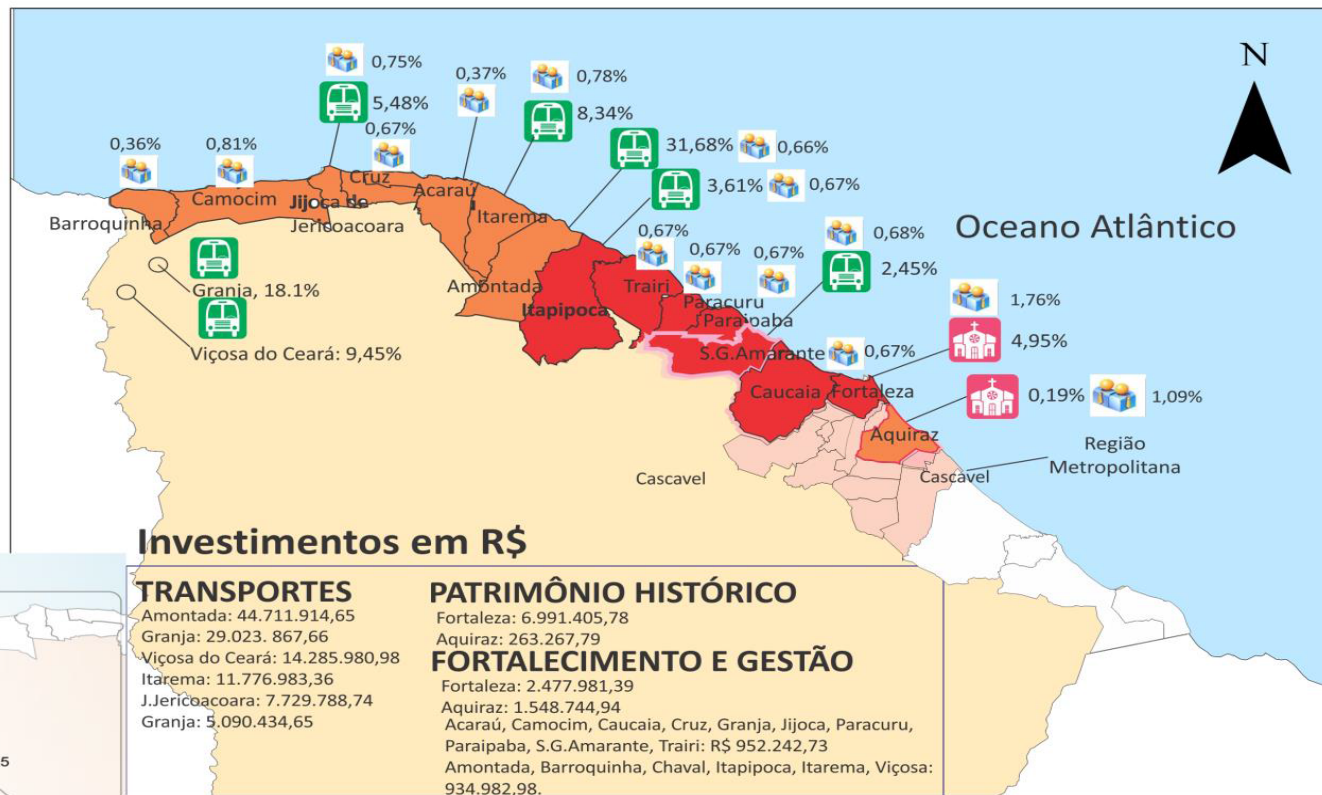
N

Oceano Atlântico

0,75%
5,48%
0,37%
0,78%
8,34%
0,67%
0,36%
0,81%
31,68%
0,66%
3,61%
0,67%
0,67%
0,67%
0,67%
0,68%
2,45%
1,76%
4,95%
0,67%
0,19%
1,09%

Barroquinha
Camocim
Jijoca de Jericoacoara
Cruz
Acaraú
Itarema
Amontada
Itapipoca
Trairi
Paracuru
Paraipaba
S.G.Amarante
Caucaia
Fortaleza
Aquiraz
Cascavel
Cascavel
Região Metropolitana
Granja, 18.1%
Viçosa do Ceará: 9,45%

Investimentos em R$

TRANSPORTES
Amontada: 44.711.914,65
Granja: 29.023. 867,66
Viçosa do Ceará: 14.285.980,98
Itarema: 11.776.983,36
J.Jericoacoara: 7.729.788,74
Granja: 5.090.434,65

PATRIMÔNIO HISTÓRICO
Fortaleza: 6.991.405,78
Aquiraz: 263.267,79

FORTALECIMENTO E GESTÃO
Fortaleza: 2.477.981,39
Aquiraz: 1.548.744,94
Acaraú, Camocim, Caucaia, Cruz, Granja, Jijoca, Paracuru, Paraipaba, S.G.Amarante, Trairi: R$ 952.242,73
Amontada, Barroquinha, Chaval, Itapipoca, Itarema, Viçosa: 934.982,98.

5